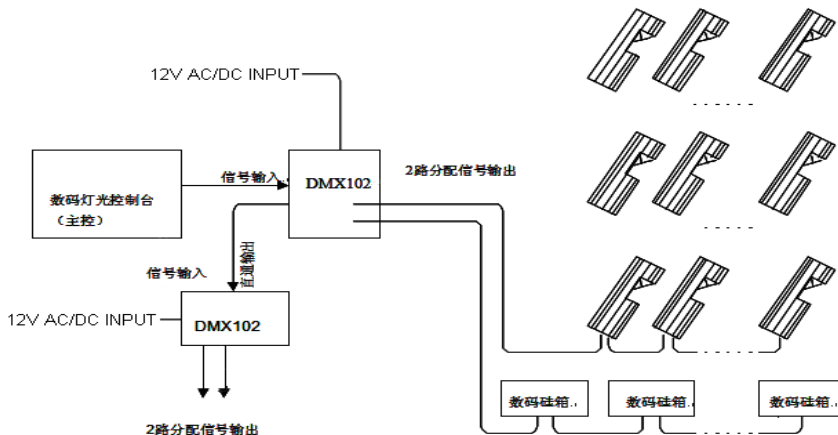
12V AC/DC INPUT

数码灯光控制台
（主控）

信号输入

DMX102

2路分配信号输出

直通输出

信号输入

12V AC/DC INPUT

DMX102

2路分配信号输出

数码硅箱.,

数码硅箱.,

数码硅箱.,

. . . . . .

. . . . . .

. . . . . .

. . . . . .